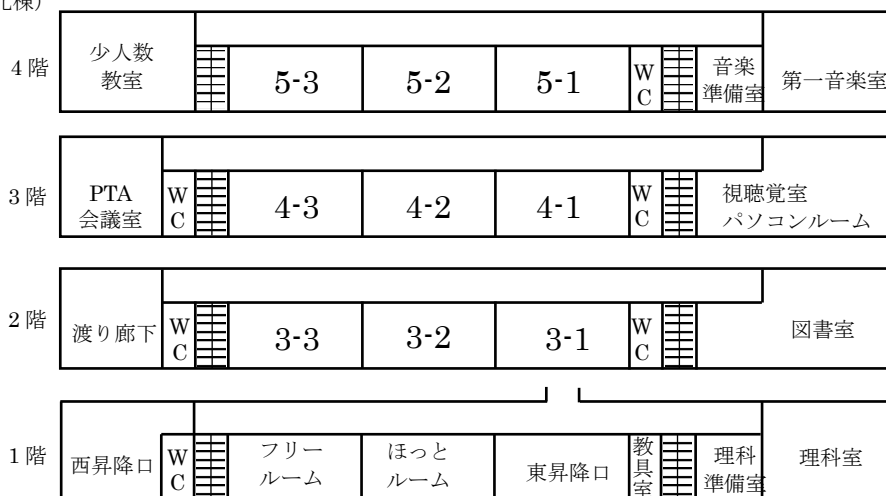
北棟)

4階 | 少人数教室 | 5-3 | 5-2 | 5-1 | WC | 音楽準備室 | 第一音楽室

3階 | PTA会議室 | WC | 4-3 | 4-2 | 4-1 | WC | 視聴覚室 パソコンルーム

2階 | 渡り廊下 | WC | 3-3 | 3-2 | 3-1 | WC | 図書室

1階 | 西昇降口 | WC | フリールーム | ほっとルーム | 東昇降口 | 教具室 | 理科準備室 | 理科室